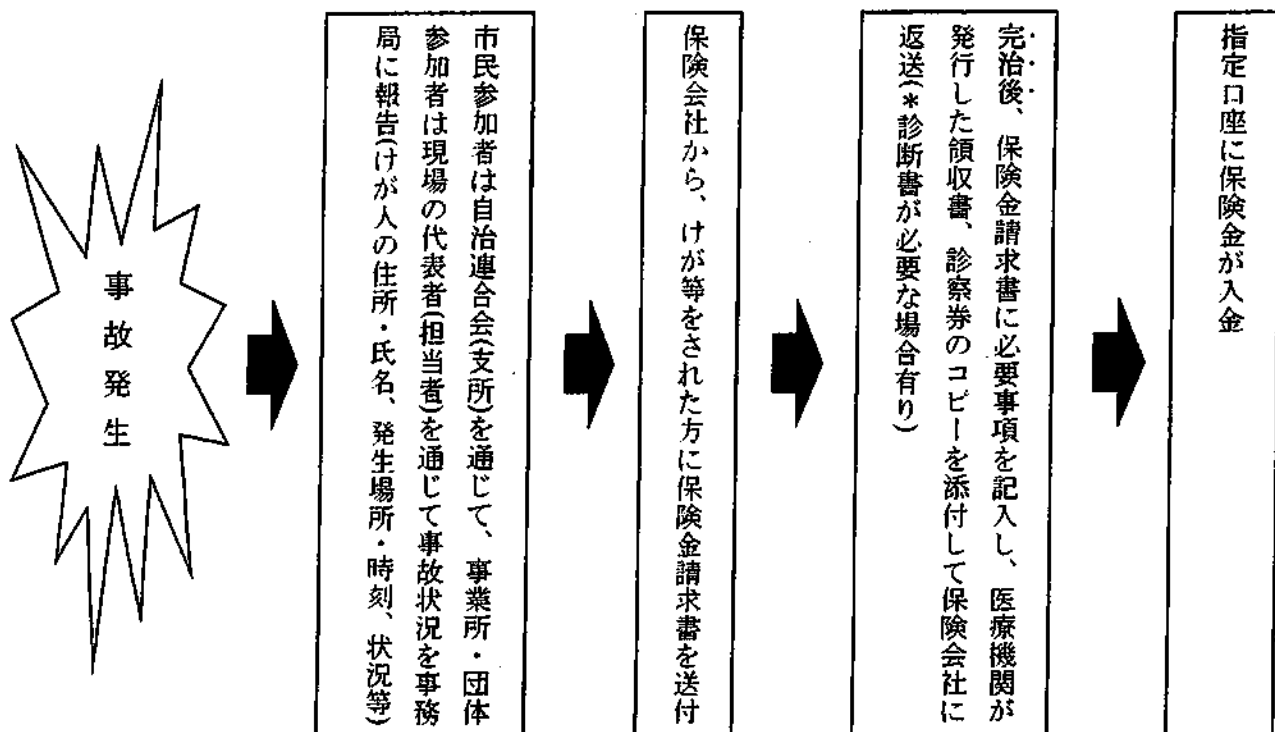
事故発生

市民参加者は自治連合会(支所)を通じて、事業所・団体参加者は現場の代表者(担当者)を通じて事故状況を事務局に報告(けが人の住所・氏名、発生場所・時刻、状況等)

保険会社から、けが等をされた方に保険金請求書を送付

完治後、保険金請求書に必要事項を記入し、医療機関が発行した領収書、診察券のコピーを添付して保険会社に返送(*診断書が必要な場合有り)

指定口座に保険金が入金